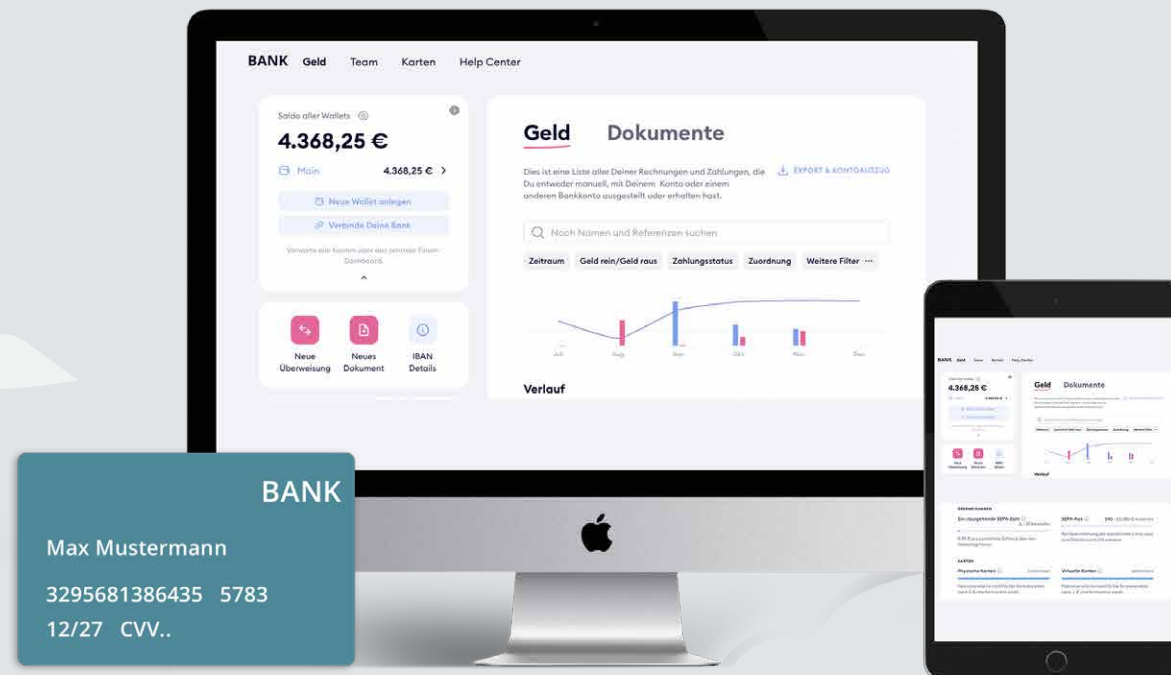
BANK Geld Team Karten Help Center

Saldo aller Wallets

4.368,25 €

Main 4.368,25 € >

Neue Wallet anlegen

Verbinde Deine Bank

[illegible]

Neue Überweisung

Neues Dokument

IBAN Details

Geld Dokumente

Dies ist eine Liste aller Deiner Rechnungen und Zahlungen, die Du entweder manuell, mit Deinem Konto oder einem anderen Bankkonto ausgestellt oder erhalten hast.

EXPORT & KONTOAUSZUG

Nach Namen und Referenzen suchen

Zeitraum Geld rein/Geld raus Zahlungsstatus Zuordnung Weitere Filter ···

Juli Aug Sep Okt Nov Dez

Verlauf

BANK Geld Team Karten Help Center

4.368,25 €

Geld Dokumente

Verlauf

BANK

Max Mustermann

3295681386435 5783

12/27 CVV..